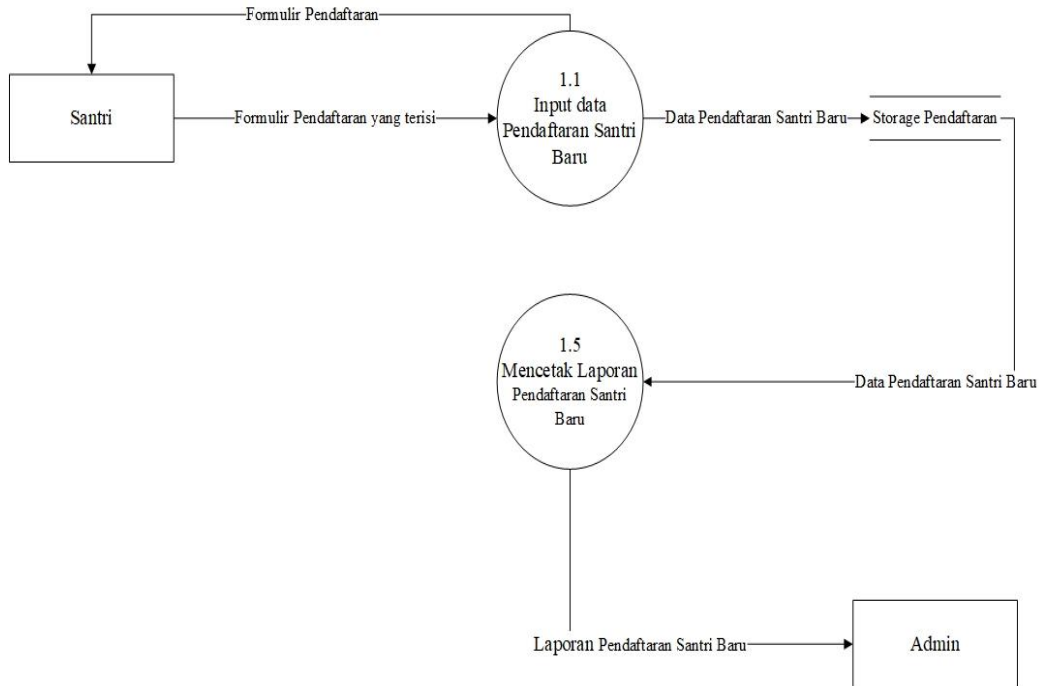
Formulir Pendaftaran

Santri

Formulir Pendaftaran yang terisi

1.1
Input data
Pendaftaran Santri
Baru

Data Pendaftaran Santri Baru

Storage Pendaftaran

1.5
Mencetak Laporan
Pendaftaran Santri
Baru

Data Pendaftaran Santri Baru

Laporan Pendaftaran Santri Baru

Admin